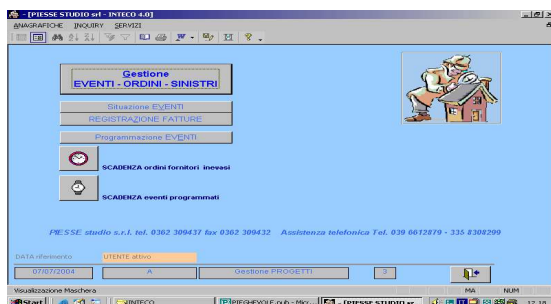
- [PIESSE STUDIO srl - INTECO 4.0]

ANAGRAFICHE INQUIRY SERVIZI

Gestione
EVENTI - ORDINI - SINISTRI

Situazione EVENTI

REGISTRAZIONE FATTURE

Programmazione EVENTI

SCADENZA ordini fornitori inevasi

SCADENZA eventi programmati

PIESSE studio s.r.l. tel. 0362 309437 fax 0362 309432 Assistenza telefonica Tel. 039 6612879 - 335 8308299

DATA riferimento

UTENTE attivo

07/07/2004

A

Gestione PROGETTI

3

Visualizzazione Maschera

MA

NUM

Start

INTECO

PIEGHEVOLE.pub - Micr...

- [PIESSE STUDIO sr...

12.18